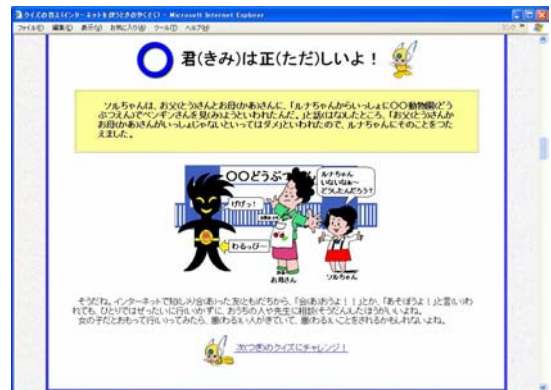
クイズの答え(インターネットを使うときの約束ごと) - Microsoft Internet Explorer

ファイル(F) 編集(E) 表示(V) お気に入り(A) ツール(T) ヘルプ(H)

君(きみ)は正(ただ)しいよ！

ソルちゃんは、お父(とう)さんとお母(かあ)さんに、「ルナちゃんからいっしょに〇〇動物園(どうぶつえん)でペンギンさんを見(み)ようといわれたんだ。」と話(はな)したところ、「お父(とう)さんかお母(かあ)さんがいっしょじゃないといってはダメ」といわれたので、ルナちゃんにそのことをつたえました。

〇〇どうぶ

げげっ！

わるっぴー

ルナちゃんいないねー どうしたんだろう？

お母さん

ソルちゃん

そうだね。インターネットで知(し)り合(あ)った友(とも)だちから、「会(あ)おうよ！」とか、「あそぼうよ！」と言(い)われても、ひとりではぜったいに行(い)かずに、おうちの人や先生に相談(そうだん)したほうがいいよね。
女(おんな)の子だとおもって行(い)ってみたら、悪(わる)い人(ひと)がまっていて、悪(わる)いことをされるかもしれないよね。

次(つぎ)のクイズにチャレンジ！